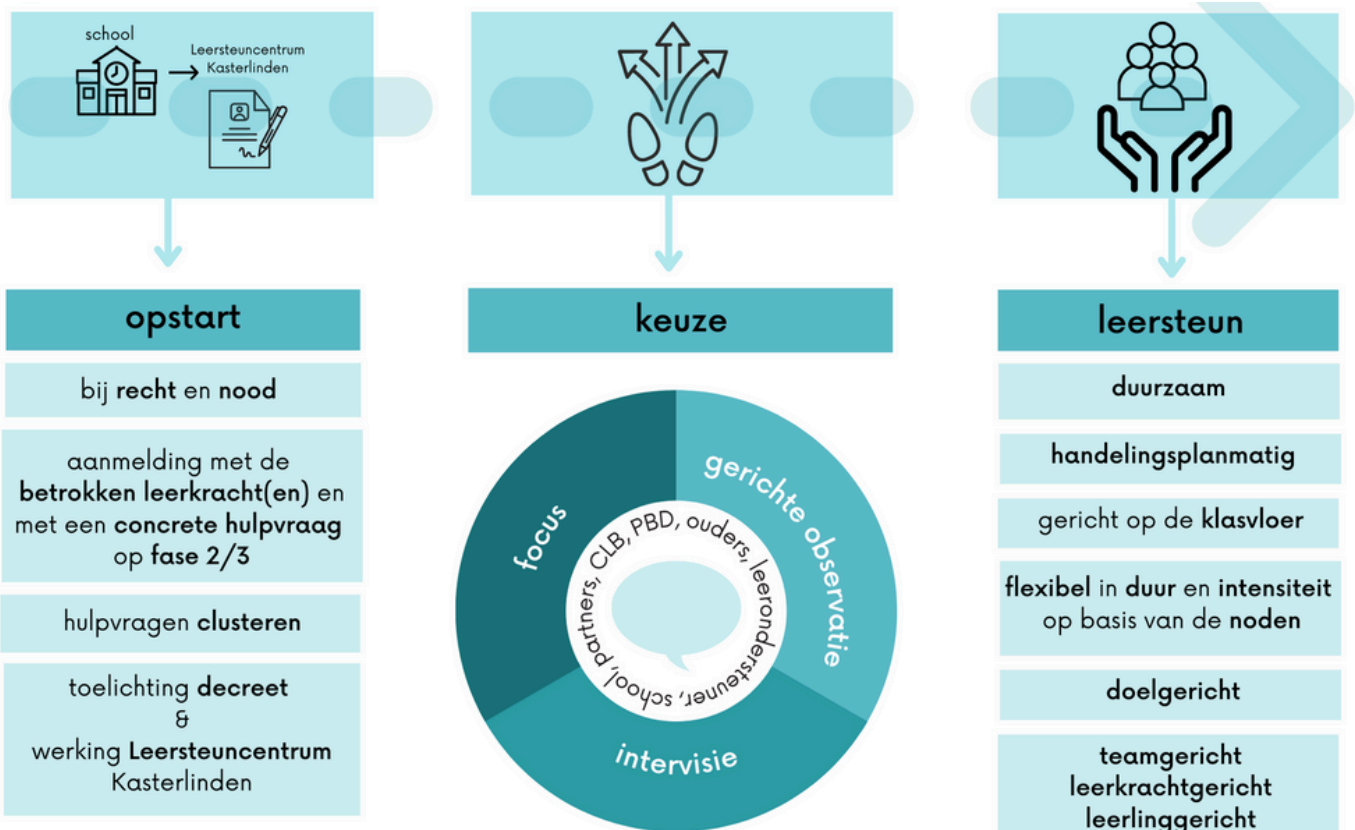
school

Leersteuncentrum Kasterlinden

opstart

bij recht en nood

aanmelding met de betrokken leerkracht(en) en met een concrete hulpvraag op fase 2/3

hulpvragen clusteren

toelichting decreet
&
werking Leersteuncentrum Kasterlinden

keuze

focus

gerichte observatie

intervisie

CLB, PBD, ouders, leerondersteuner, school, partners,

leersteun

duurzaam

handelingsplanmatig

gericht op de klasvloer

flexibel in duur en intensiteit op basis van de noden

doelgericht

teamgericht
leerkrachtgericht
leerlinggericht